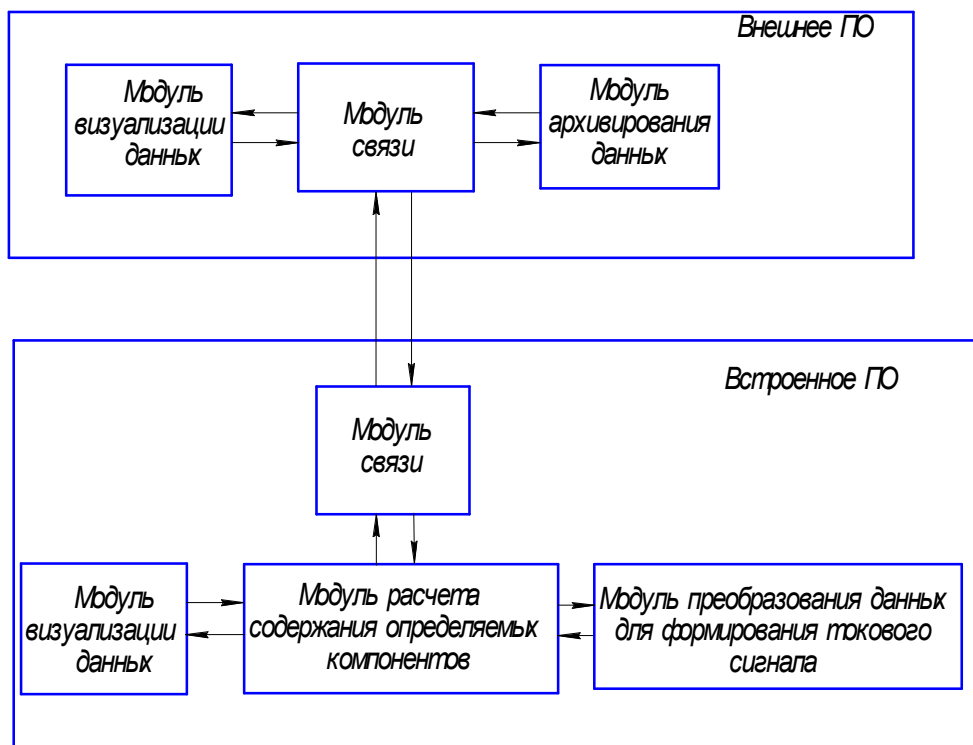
Внешнее ПО

Модуль визуализации данных

Модуль связи

Модуль архивирования данных

Встроенное ПО

Модуль связи

Модуль визуализации данных

Модуль расчета содержания определяемых компонентов

Модуль преобразования данных для формирования токового сигнала